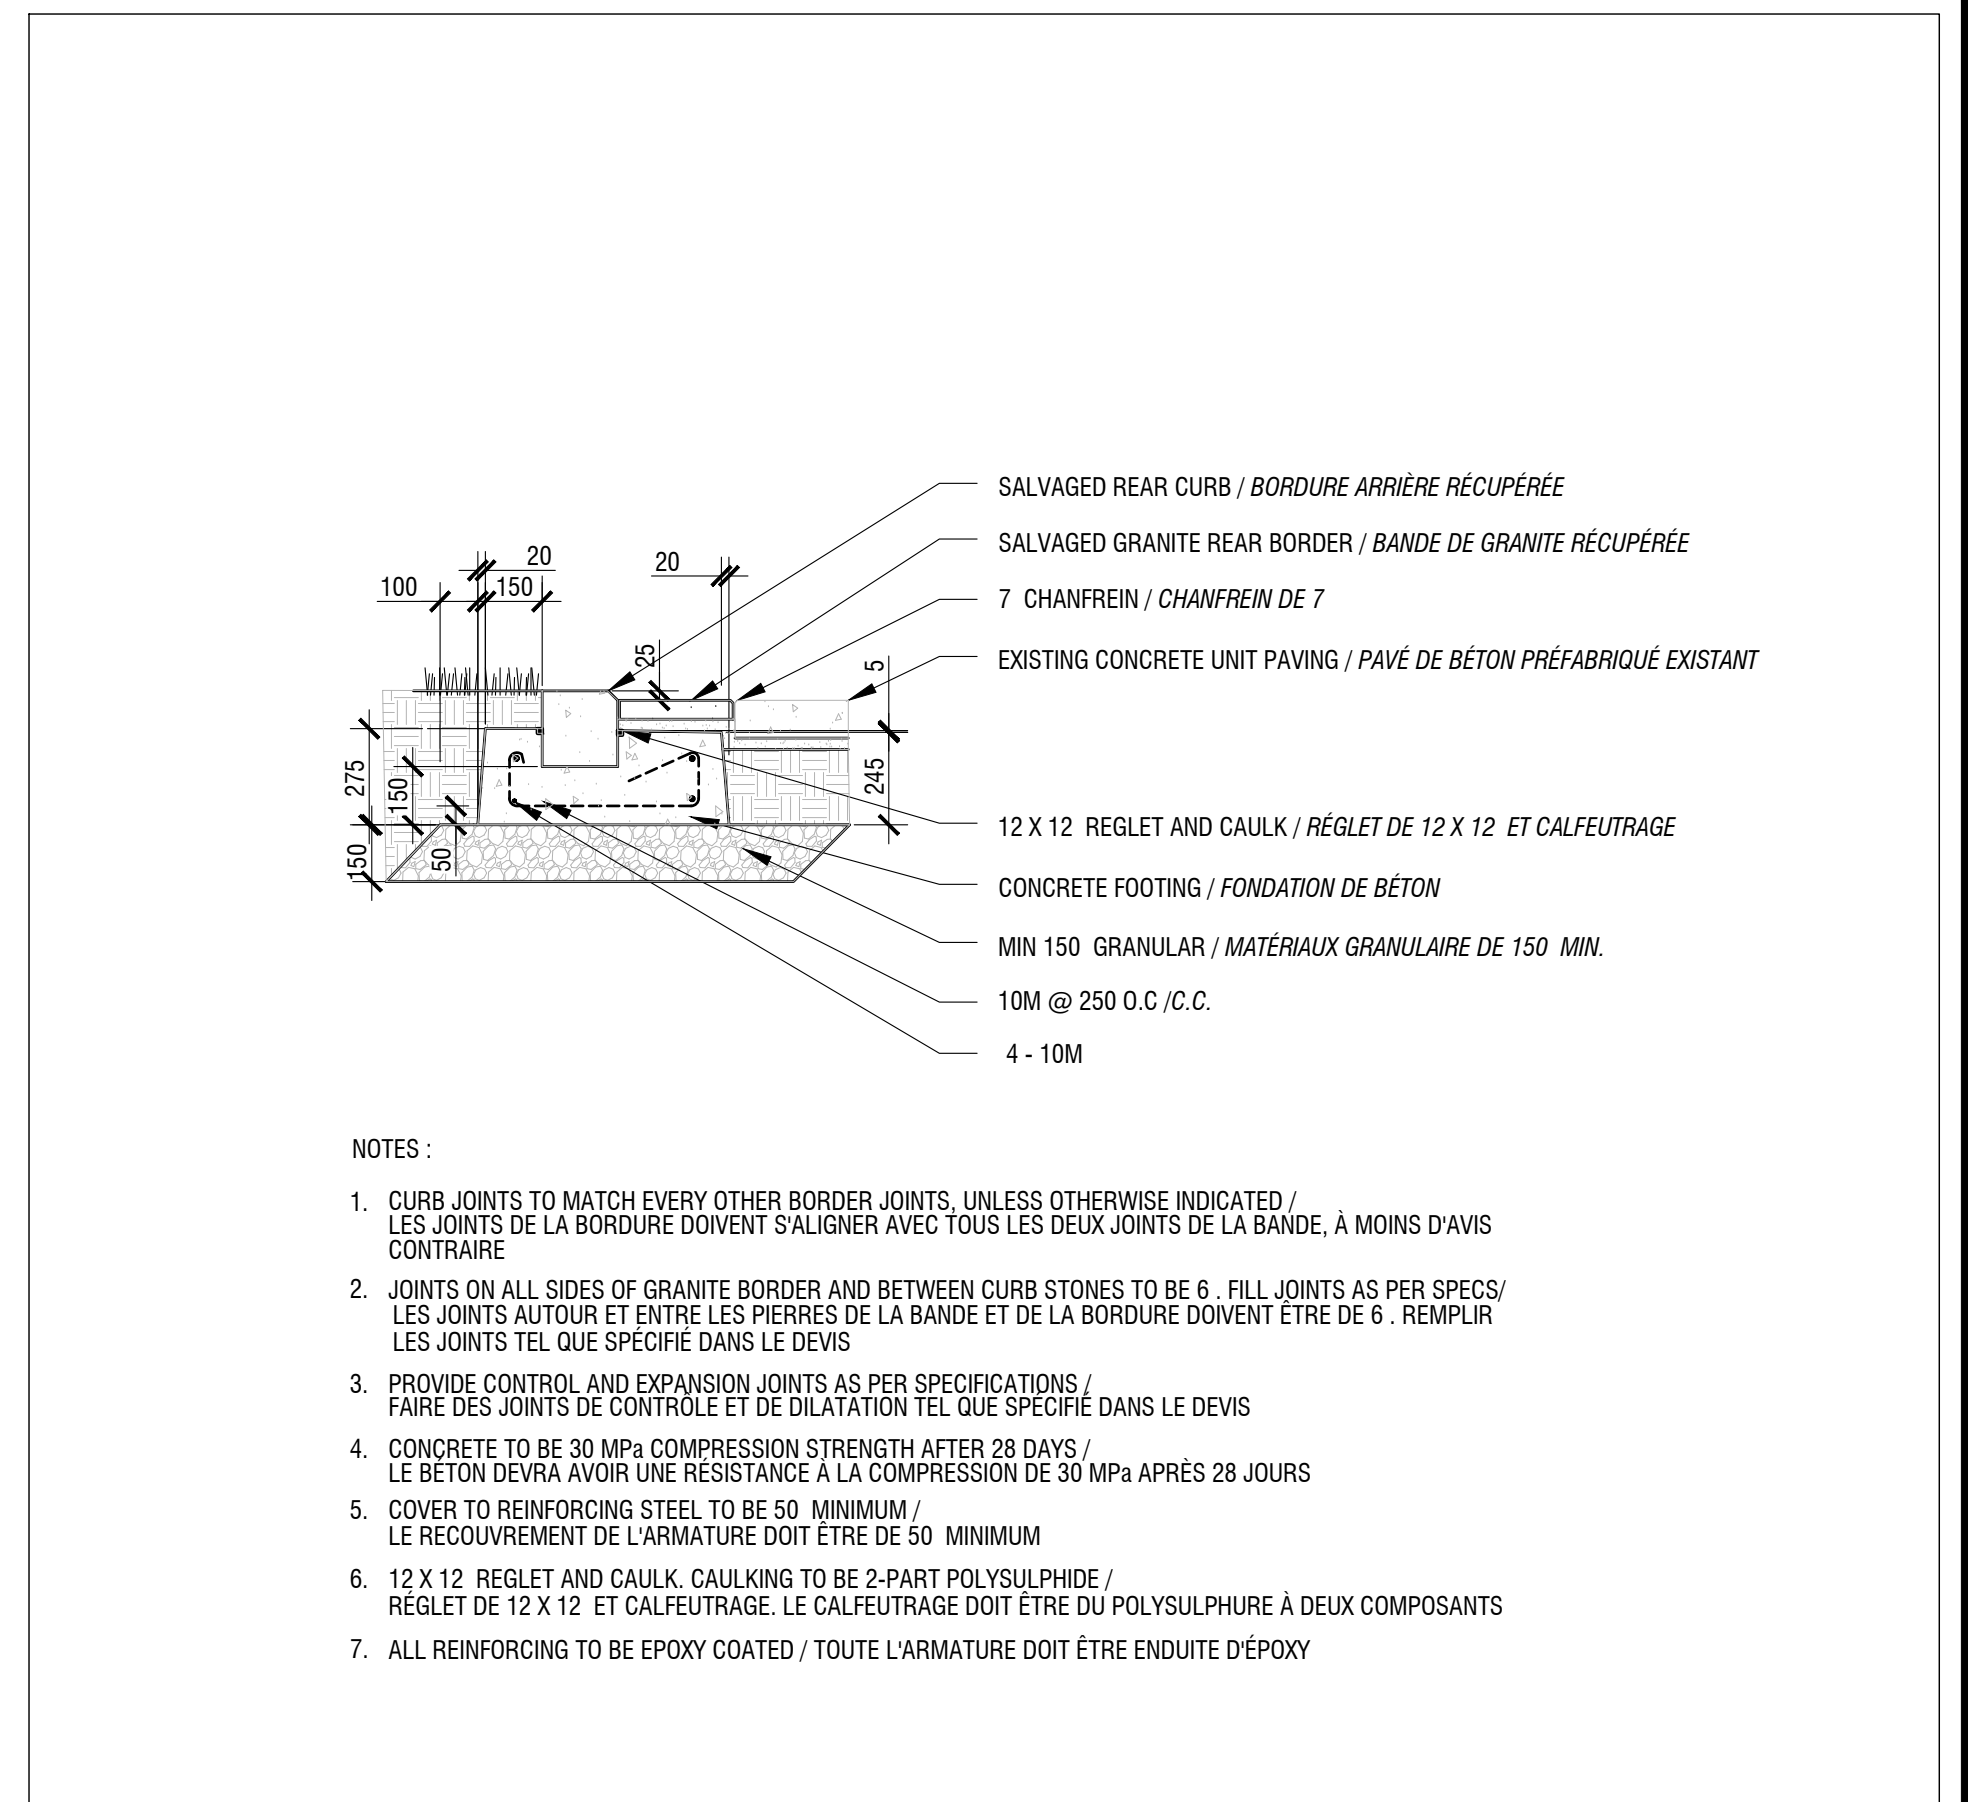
20
20
100
150
25
5
275
150
245
150
50

SALVAGED REAR CURB / BORDURE ARRIÈRE RÉCUPÉRÉE

SALVAGED GRANITE REAR BORDER / BANDE DE GRANITE RÉCUPÉRÉE

7 CHANFREIN / CHANFREIN DE 7

EXISTING CONCRETE UNIT PAVING / PAVÉ DE BÉTON PRÉFABRIQUÉ EXISTANT

12 X 12 REGLET AND CAULK / RÉGLET DE 12 X 12 ET CALFEUTRAGE

CONCRETE FOOTING / FONDATION DE BÉTON

MIN 150 GRANULAR / MATÉRIAUX GRANULAIRE DE 150 MIN.

10M @ 250 O.C /C.C.

4 - 10M

NOTES :

1. CURB JOINTS TO MATCH EVERY OTHER BORDER JOINTS, UNLESS OTHERWISE INDICATED / LES JOINTS DE LA BORDURE DOIVENT S'ALIGNER AVEC TOUS LES DEUX JOINTS DE LA BANDE, À MOINS D'AVIS CONTRAIRE

2. JOINTS ON ALL SIDES OF GRANITE BORDER AND BETWEEN CURB STONES TO BE 6 . FILL JOINTS AS PER SPECS/ LES JOINTS AUTOUR ET ENTRE LES PIERRES DE LA BANDE ET DE LA BORDURE DOIVENT ÊTRE DE 6 . REMPLIR LES JOINTS TEL QUE SPÉCIFIÉ DANS LE DEVIS

3. PROVIDE CONTROL AND EXPANSION JOINTS AS PER SPECIFICATIONS / FAIRE DES JOINTS DE CONTRÔLE ET DE DILATATION TEL QUE SPÉCIFIÉ DANS LE DEVIS

4. CONCRETE TO BE 30 MPa COMPRESSION STRENGTH AFTER 28 DAYS / LE BÉTON DEVRA AVOIR UNE RÉSISTANCE À LA COMPRESSION DE 30 MPa APRÈS 28 JOURS

5. COVER TO REINFORCING STEEL TO BE 50 MINIMUM / LE RECOUVREMENT DE L'ARMATURE DOIT ÊTRE DE 50 MINIMUM

6. 12 X 12 REGLET AND CAULK. CAULKING TO BE 2-PART POLYSULPHIDE / RÉGLET DE 12 X 12 ET CALFEUTRAGE. LE CALFEUTRAGE DOIT ÊTRE DU POLYSULPHURE À DEUX COMPOSANTS

7. ALL REINFORCING TO BE EPOXY COATED / TOUTE L'ARMATURE DOIT ÊTRE ENDUITE D'ÉPOXY